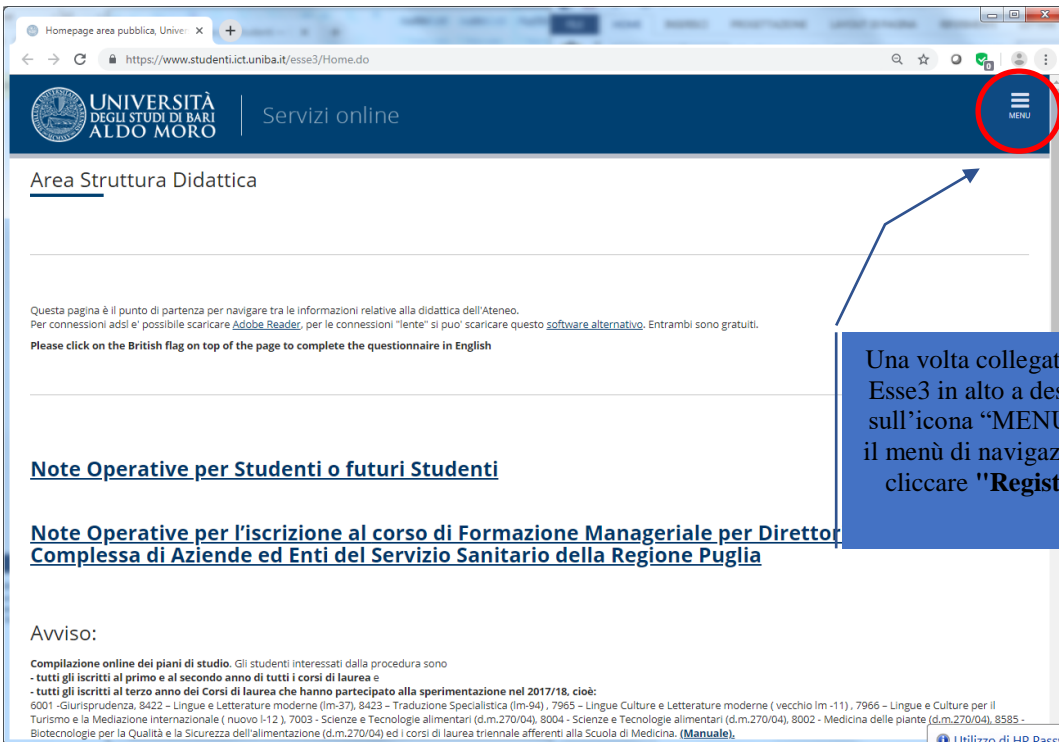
Homepage area pubblica, Univer ×

https://www.studenti.ict.uniba.it/esse3/Home.do

UNIVERSITÀ DEGLI STUDI DI BARI ALDO MORO

Servizi online

MENU

Area Struttura Didattica

Questa pagina è il punto di partenza per navigare tra le informazioni relative alla didattica dell'Ateneo.
Per connessioni adsl e' possibile scaricare Adobe Reader, per le connessioni "lente" si puo' scaricare questo software alternativo. Entrambi sono gratuiti.

Please click on the British flag on top of the page to complete the questionnaire in English

Una volta collegat
Esse3 in alto a des
sull'icona "MENU
il menù di navigaz
cliccare "Regist

Note Operative per Studenti o futuri Studenti

Note Operative per l'iscrizione al corso di Formazione Manageriale per Direttor
Complessa di Aziende ed Enti del Servizio Sanitario della Regione Puglia

Avviso:

Compilazione online dei piani di studio. Gli studenti interessati dalla procedura sono
- tutti gli iscritti al primo e al secondo anno di tutti i corsi di laurea e
- tutti gli iscritti al terzo anno dei Corsi di laurea che hanno partecipato alla sperimentazione nel 2017/18, cioè:
6001 -Giurisprudenza, 8422 – Lingue e Letterature moderne (lm-37), 8423 – Traduzione Specialistica (lm-94) , 7965 – Lingue Culture e Letterature moderne ( vecchio lm -11) , 7966 – Lingue e Culture per il Turismo e la Mediazione internazionale ( nuovo l-12 ), 7003 - Scienze e Tecnologie alimentari (d.m.270/04), 8004 - Scienze e Tecnologie alimentari (d.m.270/04), 8002 - Medicina delle piante (d.m.270/04), 8585 - Biotecnologie per la Qualità e la Sicurezza dell'alimentazione (d.m.270/04) ed i corsi di laurea triennale afferenti alla Scuola di Medicina. (Manuale).

Utilizzo di HP Pass